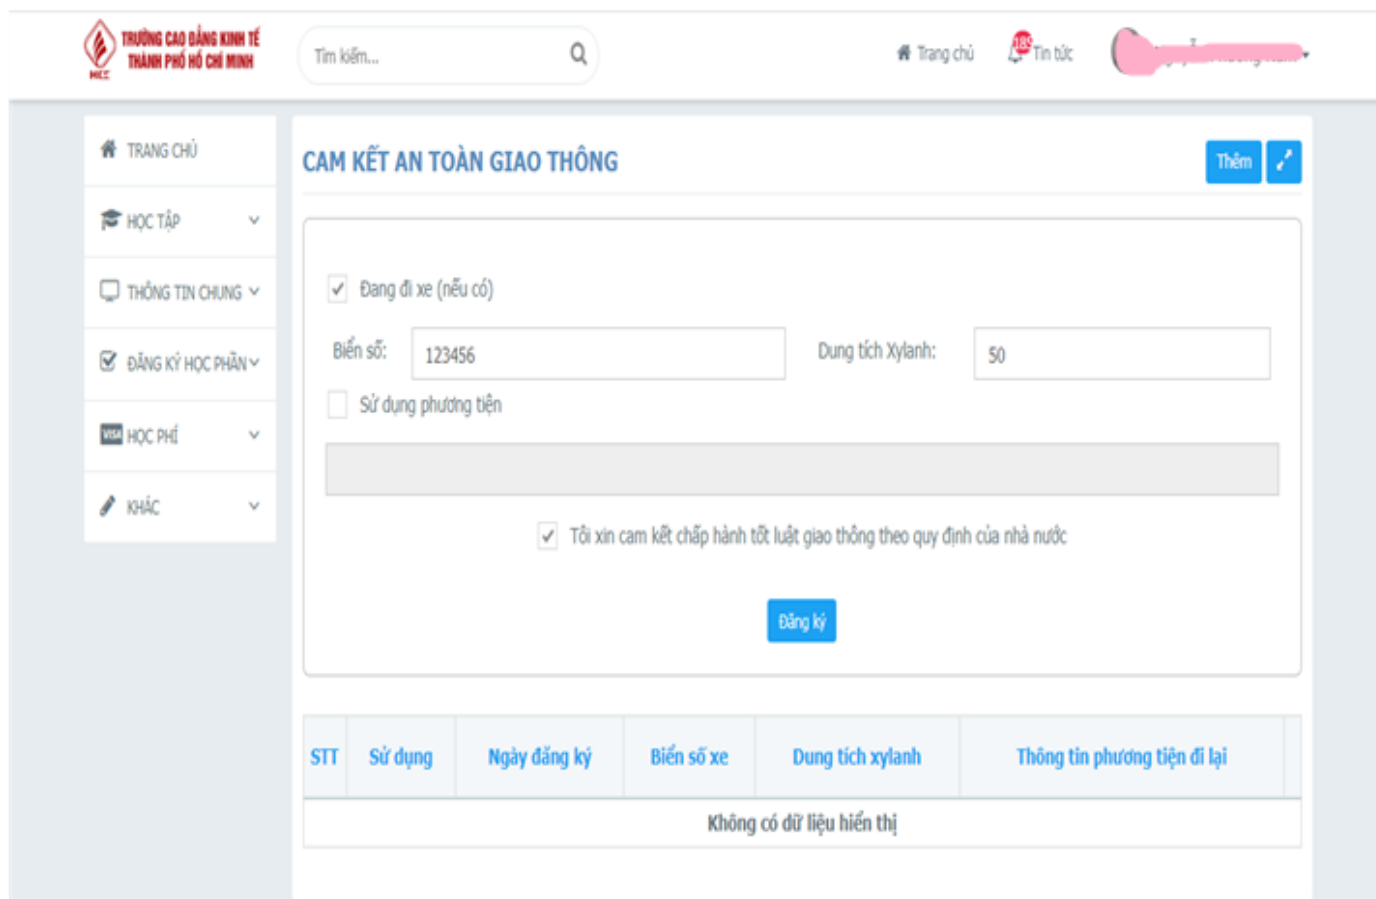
TRƯỜNG CAO ĐẲNG KINH TẾ THÀNH PHỐ HỒ CHÍ MINH
HCE

Tìm kiếm...

Trang chủ
Tin tức
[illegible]

TRANG CHỦ
HỌC TẬP
THÔNG TIN CHUNG
ĐĂNG KÝ HỌC PHẦN
VISA HỌC PHÍ
KHÁC

CAM KẾT AN TOÀN GIAO THÔNG
Thêm

Đang đi xe (nếu có)
Biển số: 123456
Dung tích Xylanh: 50
Sử dụng phương tiện

Tôi xin cam kết chấp hành tốt luật giao thông theo quy định của nhà nước

Đăng ký

| STT | Sử dụng | Ngày đăng ký | Biển số xe | Dung tích xylanh | Thông tin phương tiện đi lại |
|---|---|---|---|---|---|
| Không có dữ liệu hiển thị | | | | | |